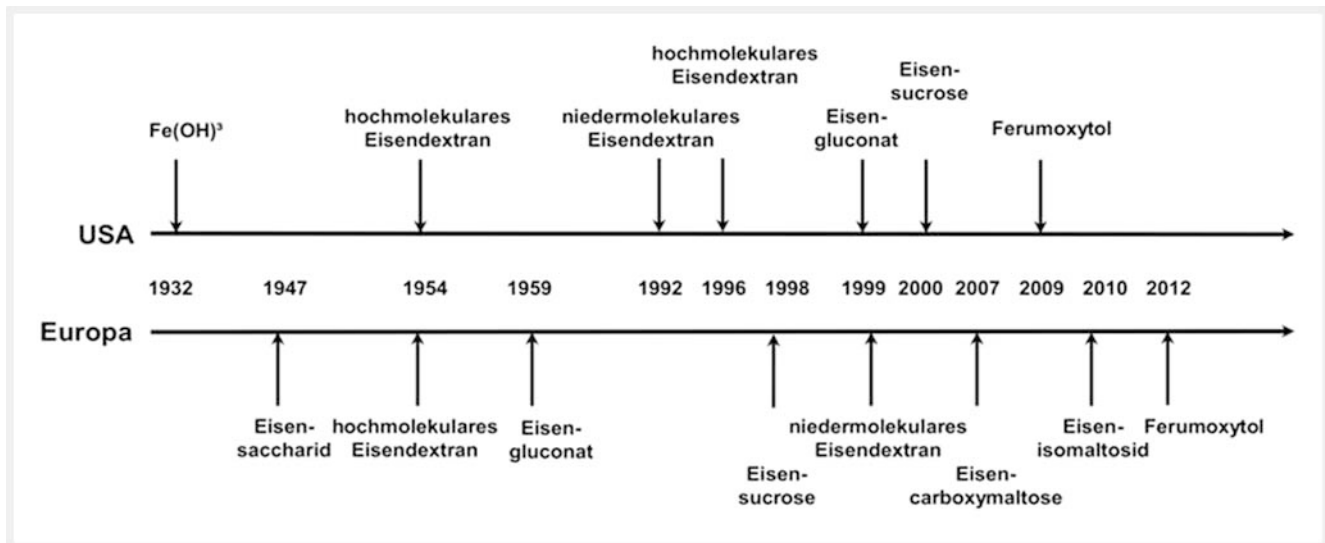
hochmolekulares Eisendextran

Eisen-sucrose

Fe(OH)$^3$

hochmolekulares Eisendextran

niedermolekulares Eisendextran

Eisen-gluconat

Ferumoxytol

USA

1932 1947 1954 1959 1992 1996 1998 1999 2000 2007 2009 2010 2012

Europa

Eisen-saccharid

hochmolekulares Eisendextran

Eisen-gluconat

niedermolekulares Eisendextran

Eisen-isomaltosid

Ferumoxytol

Eisen-sucrose

Eisen-carboxymaltose